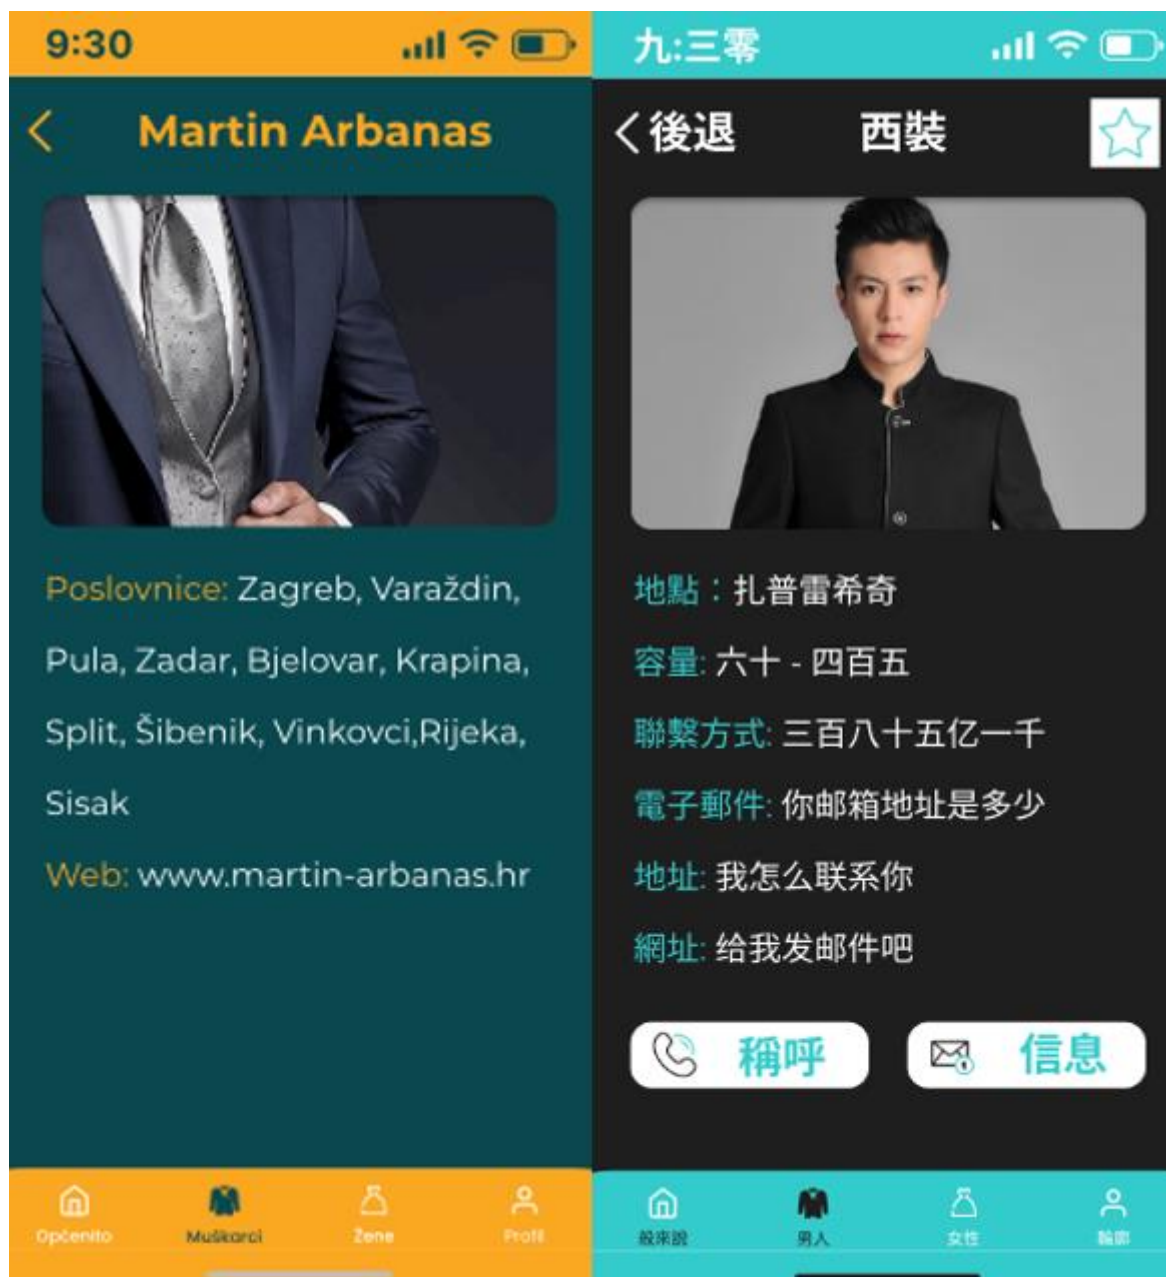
9:30

Martin Arbanas

Poslovnice: Zagreb, Varaždin, Pula, Zadar, Bjelovar, Krapina, Split, Šibenik, Vinkovci,Rijeka, Sisak

Web: www.martin-arbanas.hr

Općenito
Muškarci
Žene
Profil

九:三零

後退
西裝

地點：扎普雷希奇

容量: 六十 - 四百五

聯繫方式: 三百八十五亿一千

電子郵件: 你邮箱地址是多少

地址: 我怎么联系你

網址: 给我发邮件吧

稱呼
信息

般來說
男人
女性
輪廓